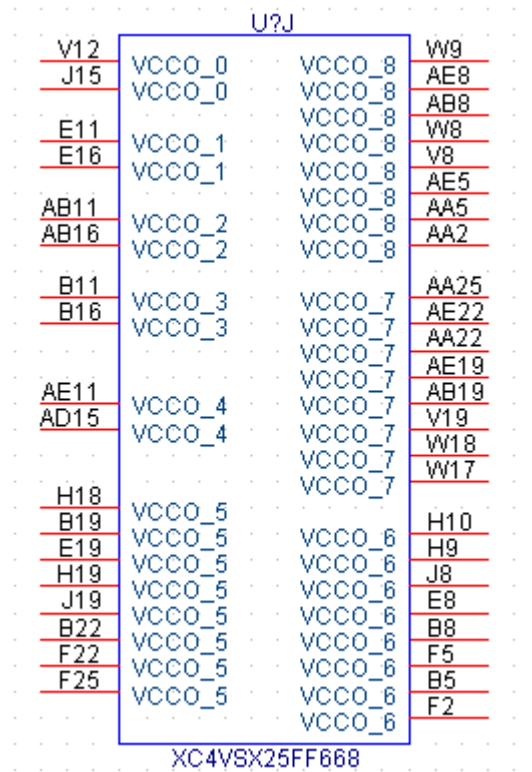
U?J

V12 VCCO_0
J15 VCCO_0

E11 VCCO_1
E16 VCCO_1

AB11 VCCO_2
AB16 VCCO_2

B11 VCCO_3
B16 VCCO_3

AE11 VCCO_4
AD15 VCCO_4

H18 VCCO_5
B19 VCCO_5
E19 VCCO_5
H19 VCCO_5
J19 VCCO_5
B22 VCCO_5
F22 VCCO_5
F25 VCCO_5

VCCO_8 W9
VCCO_8 AE8
VCCO_8 AB8
VCCO_8 W8
VCCO_8 V8
VCCO_8 AE5
VCCO_8 AA5
VCCO_8 AA2

VCCO_7 AA25
VCCO_7 AE22
VCCO_7 AA22
VCCO_7 AE19
VCCO_7 AB19
VCCO_7 V19
VCCO_7 W18
VCCO_7 W17

VCCO_6 H10
VCCO_6 H9
VCCO_6 J8
VCCO_6 E8
VCCO_6 B8
VCCO_6 F5
VCCO_6 B5
VCCO_6 F2

XC4VSX25FF668